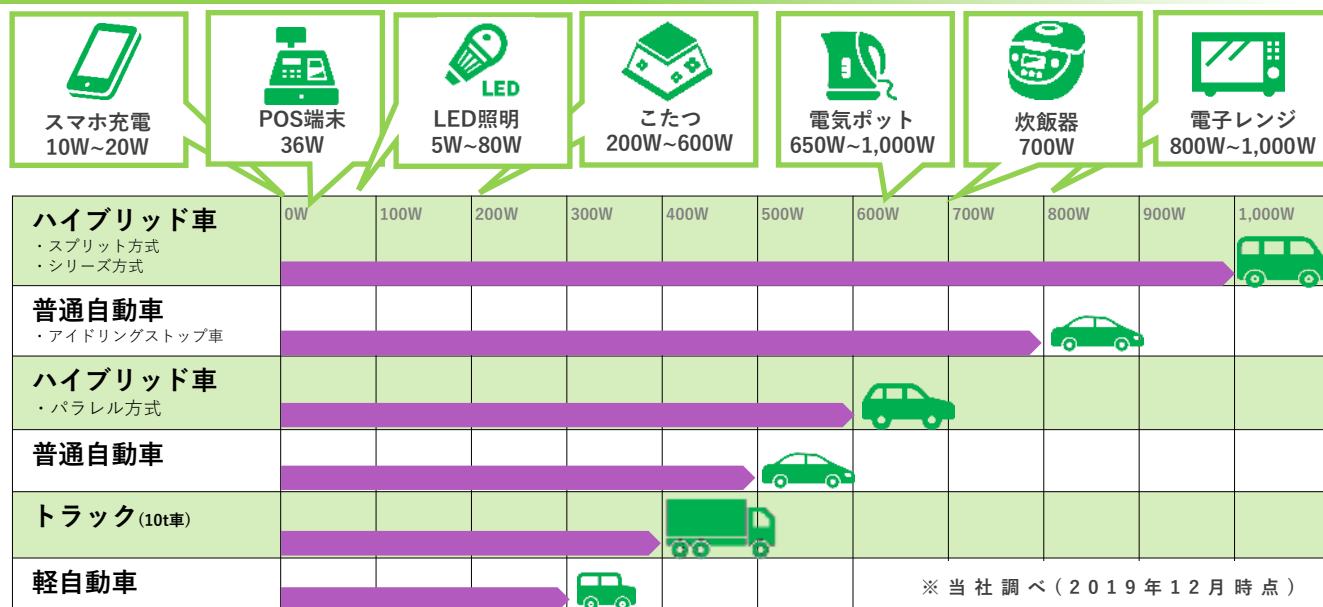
LED

スマホ充電
10W~20W

POS端末
36W

LED照明
5W~80W

こたつ
200W~600W

電気ポット
650W~1,000W

炊飯器
700W

電子レンジ
800W~1,000W

| | 0W | 100W | 200W | 300W | 400W | 500W | 600W | 700W | 800W | 900W | 1,000W |
|---|---|---|---|---|---|---|---|---|---|---|---|
| ハイブリッド車<br>・スプリット方式<br>・シリーズ方式 | | | | | | | | | | | |
| 普通自動車<br>・アイドリングストップ車 | | | | | | | | | | | |
| ハイブリッド車<br>・パラレル方式 | | | | | | | | | | | |
| 普通自動車 | | | | | | | | | | | |
| トラック(10t車) | | | | | | | | | | | |
| 軽自動車 | | | | | | | | | | | |

※当社調べ(2019年12月時点)